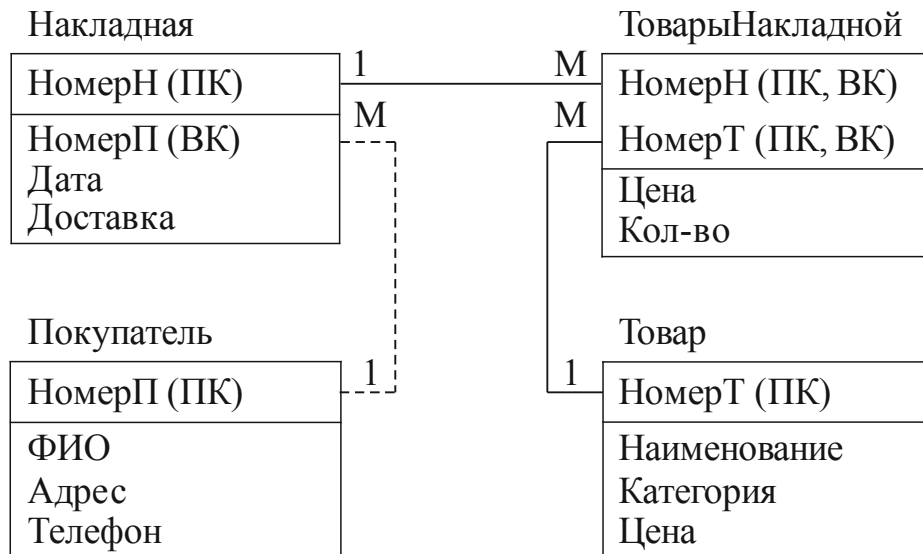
Накладная
НомерН (ПК)
НомерП (ВК)
Дата
Доставка

1
М
М
М

ТоварыНакладной
НомерН (ПК, ВК)
НомерТ (ПК, ВК)
Цена
Кол-во

Покупатель
НомерП (ПК)
ФИО
Адрес
Телефон

1
1

Товар
НомерТ (ПК)
Наименование
Категория
Цена